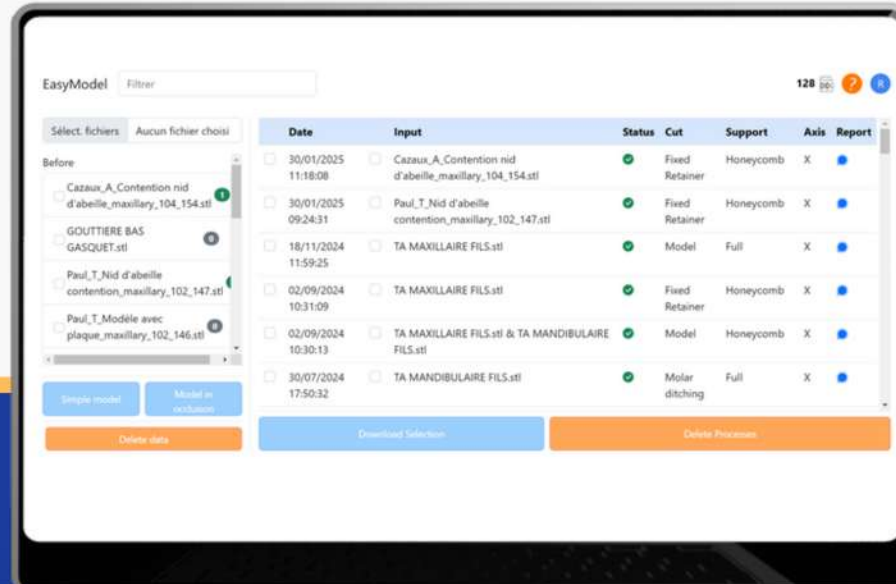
EasyModel Filtrer

128 ? R

Sélect. fichiers Aucun fichier choisi

Before

Cazaux_A_Contention nid d'abeille_maxillary_104_154.stl 1

GOUTTIERE BAS GASQUET.stl 0

Paul_T_Nid d'abeille contention_maxillary_102_147.stl 1

Paul_T_Modèle avec plaque_maxillary_102_146.stl 0

Simple model

Model in occlusion

Delete data

| | Date | | Input | Status | Cut | Support | Axis | Report |
|---|---|---|---|---|---|---|---|---|
| | 30/01/2025 11:18:08 | | Cazaux_A_Contention nid d'abeille_maxillary_104_154.stl | | Fixed Retainer | Honeycomb | X | |
| | 30/01/2025 09:24:31 | | Paul_T_Nid d'abeille contention_maxillary_102_147.stl | | Fixed Retainer | Honeycomb | X | |
| | 18/11/2024 11:59:25 | | TA MAXILLAIRE FILS.stl | | Model | Full | X | |
| | 02/09/2024 10:31:09 | | TA MAXILLAIRE FILS.stl | | Fixed Retainer | Honeycomb | X | |
| | 02/09/2024 10:30:13 | | TA MAXILLAIRE FILS.stl & TA MANDIBULAIRE FILS.stl | | Model | Honeycomb | X | |
| | 30/07/2024 17:50:32 | | TA MANDIBULAIRE FILS.stl | | Molar ditching | Full | X | |

Download Selection

Delete Processes